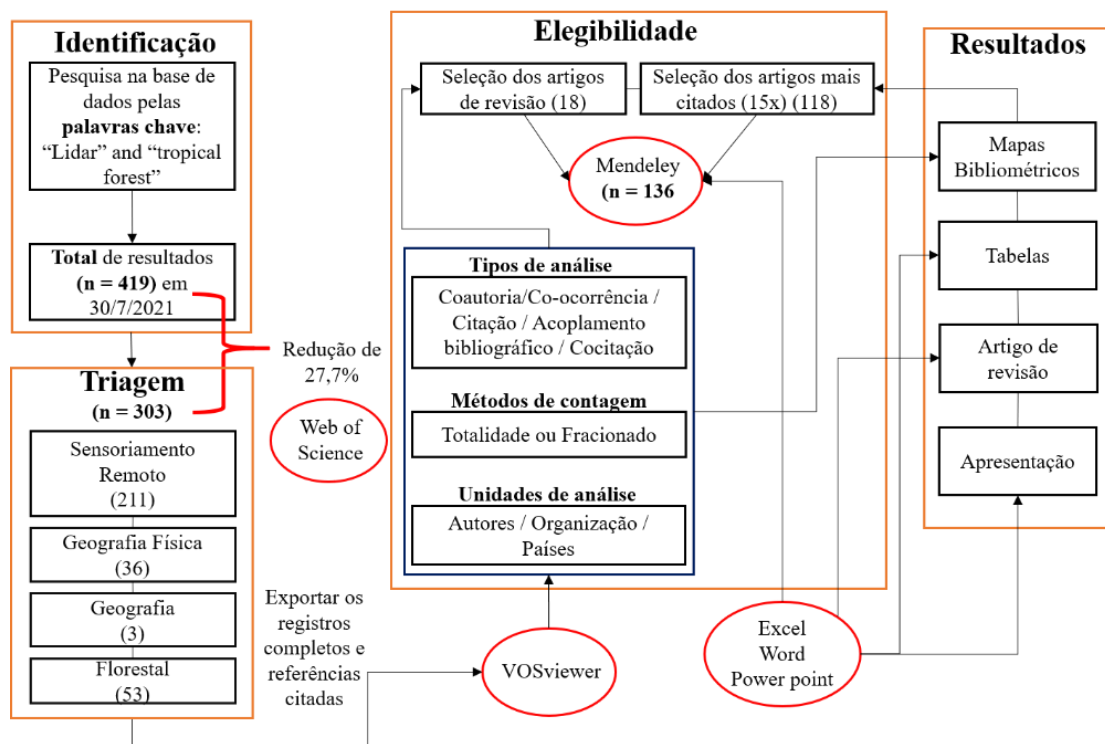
Identificação

Pesquisa na base de dados pelas **palavras chave**: “Lidar” and “tropical forest”

**Total** de resultados **(n = 419)** em 30/7/2021

Redução de 27,7%

Triagem
**(n = 303)**

Sensoriamento Remoto (211)

Geografia Física (36)

Geografia (3)

Florestal (53)

Web of Science

Exportar os registros completos e referências citadas

VOSviewer

Elegibilidade

Seleção dos artigos de revisão (18)

Seleção dos artigos mais citados (15x) (118)

Mendeley
**(n = 136)**

**Tipos de análise**

Coautoria/Co-ocorrência / Citação / Acoplamento bibliográfico / Cocitação

**Métodos de contagem**

Totalidade ou Fracionado

**Unidades de análise**

Autores / Organização / Países

Excel
Word
Power point

Resultados

Mapas Bibliométricos

Tabelas

Artigo de revisão

Apresentação